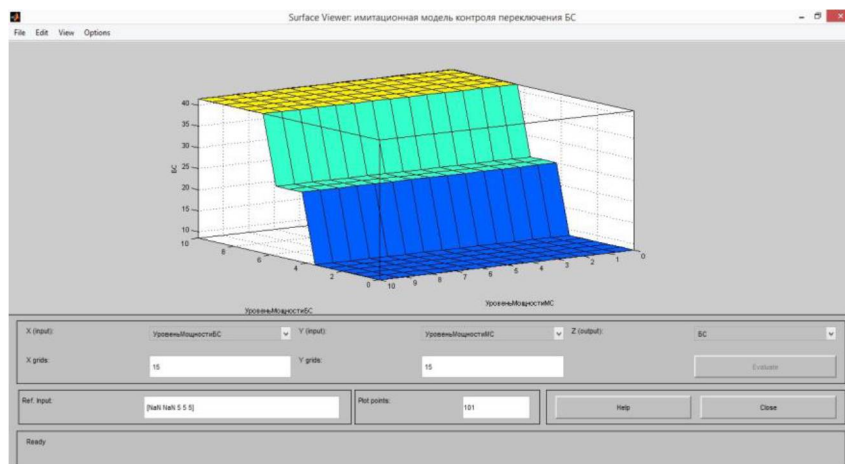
Surface Viewer: имитационная модель контроля переключения БС

File Edit View Options

40
35
30
25
20
15
10

БС

10
8
6
4
2
0

УровеньМощностиБС

10
9
8
7
6
5
4
3
2
1
0

УровеньМощностиМС

X (input): УровеньМощностиБС
Y (input): УровеньМощностиМС
Z (output): БС

X grids: 15
Y grids: 15
Evaluate

Ref. Input: [NaN NaN 5 5 5]
Plot points: 101
Help
Close

Ready